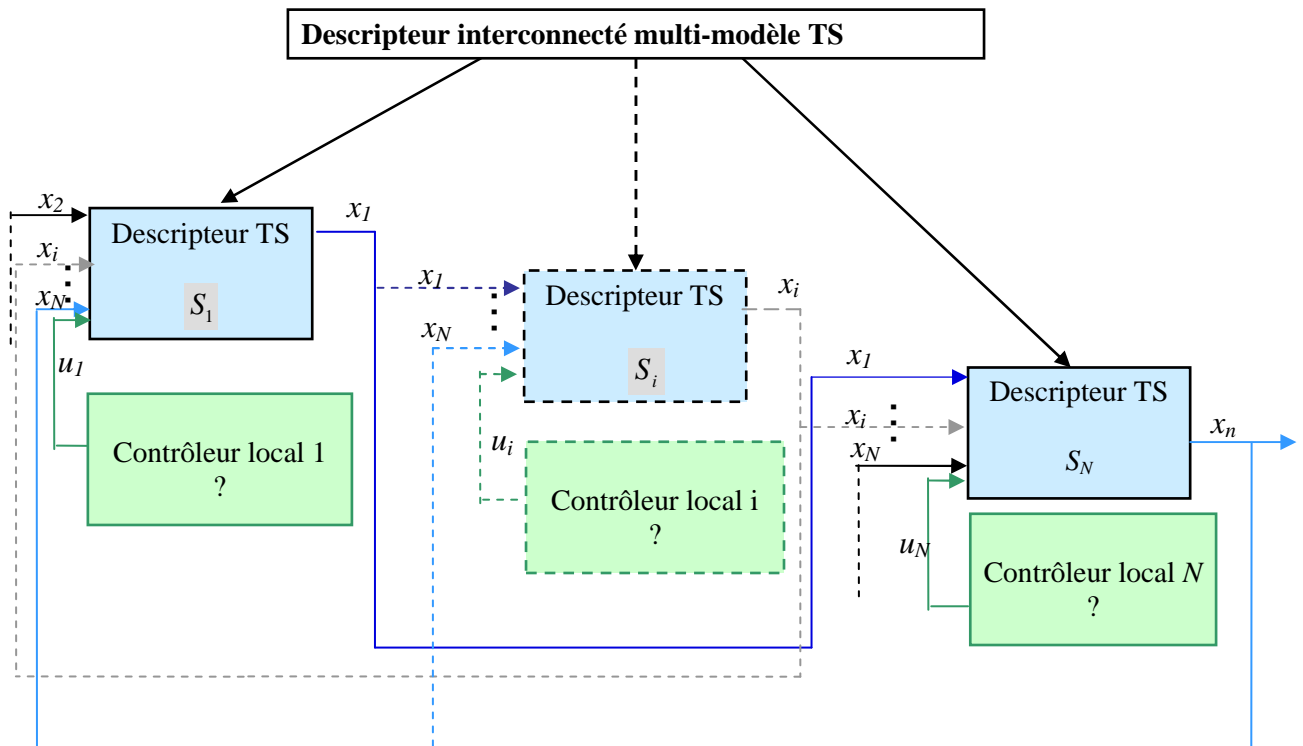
Descripteur interconnecté multi-modèle TS

$x_2$
$x_i$
$x_N$
Descripteur TS
$S_1$
$x_1$
$u_1$
Contrôleur local 1
?

$x_1$
$x_N$
Descripteur TS
$S_i$
$x_i$
$u_i$
Contrôleur local i
?

$x_1$
$x_i$
$x_N$
Descripteur TS
$S_N$
$x_n$
$u_N$
Contrôleur local $N$
?